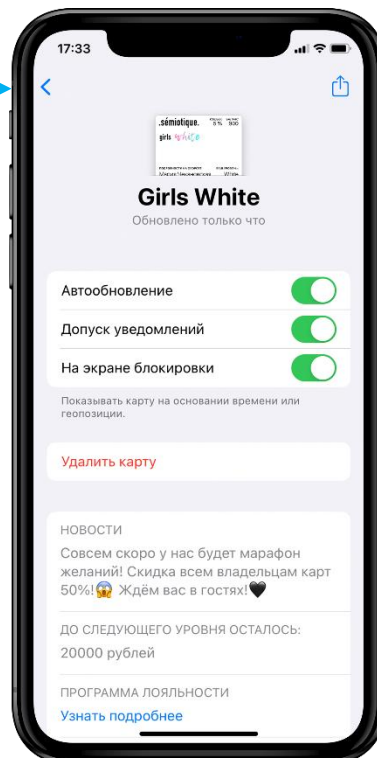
17:33

.sémiotique. 5% 500
girls white

Girls White
Обновлено только что

Автообновление
Допуск уведомлений
На экране блокировки

Показывать карту на основании времени или геопозиции.

Удалить карту

НОВОСТИ
Совсем скоро у нас будет марафон желаний! Скидка всем владельцам карт 50%!😱 Ждём вас в гостях!🖤

ДО СЛЕДУЮЩЕГО УРОВНЯ ОСТАЛОСЬ:
20000 рублей

ПРОГРАММА ЛОЯЛЬНОСТИ
Узнать подробнее